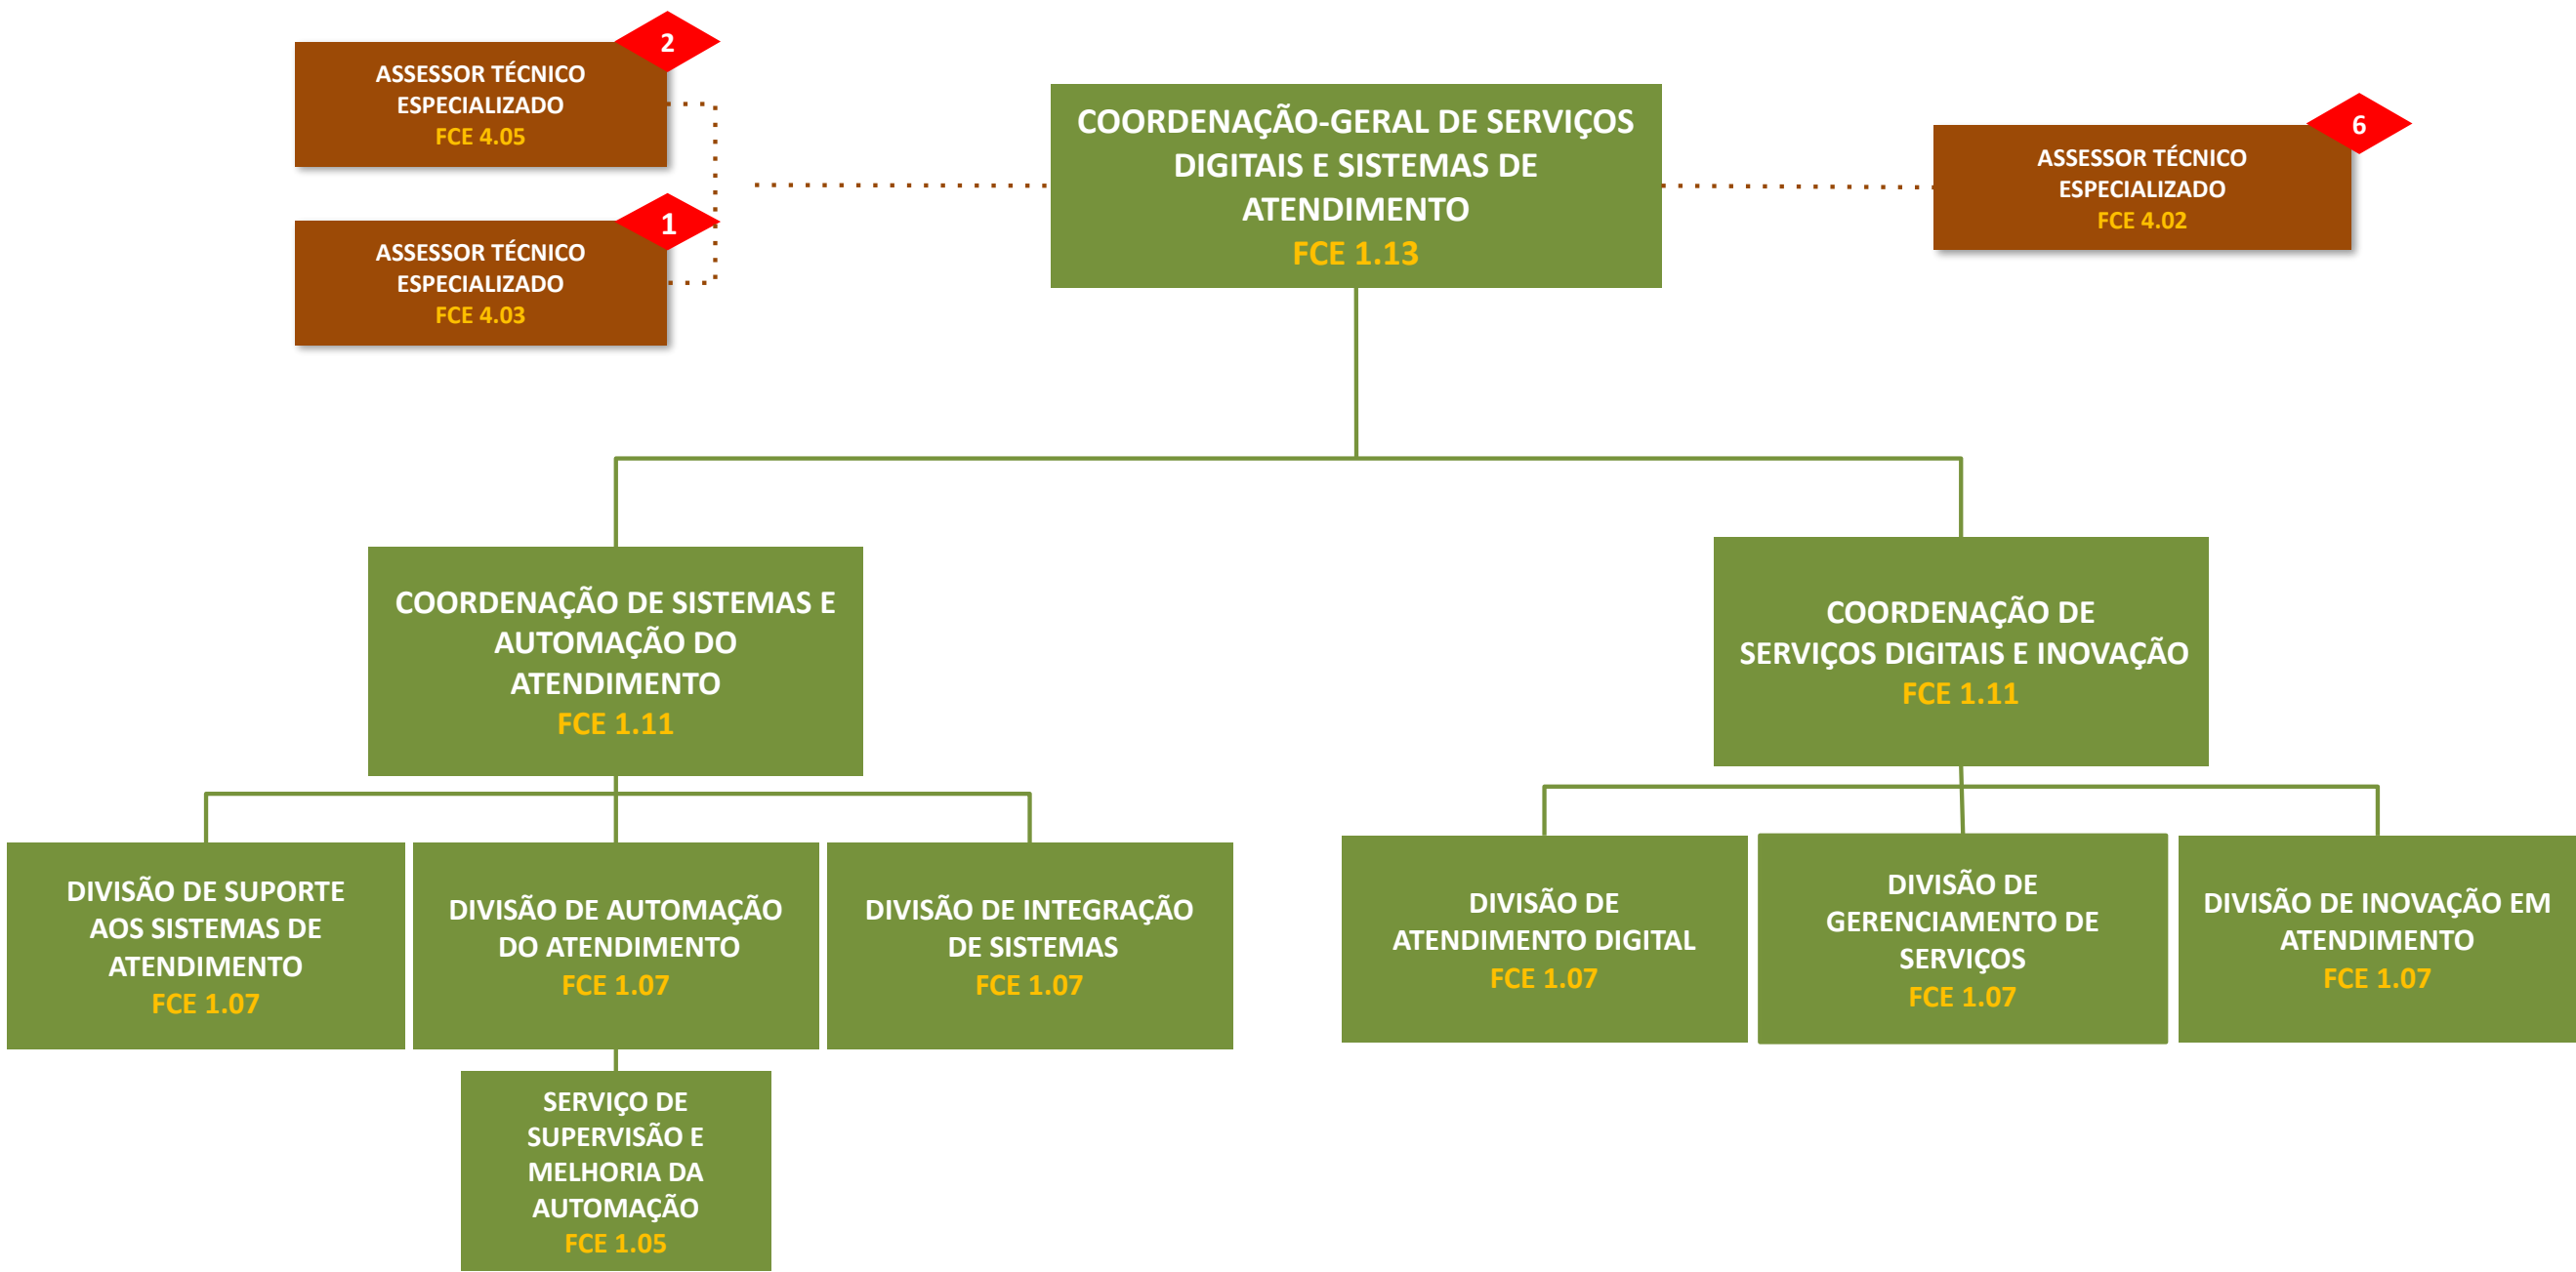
ASSESSOR TÉCNICO ESPECIALIZADO
FCE 4.05

2

ASSESSOR TÉCNICO ESPECIALIZADO
FCE 4.03

1

COORDENAÇÃO-GERAL DE SERVIÇOS DIGITAIS E SISTEMAS DE ATENDIMENTO
FCE 1.13

ASSESSOR TÉCNICO ESPECIALIZADO
FCE 4.02

6

COORDENAÇÃO DE SISTEMAS E AUTOMAÇÃO DO ATENDIMENTO
FCE 1.11

COORDENAÇÃO DE SERVIÇOS DIGITAIS E INOVAÇÃO
FCE 1.11

DIVISÃO DE SUPORTE AOS SISTEMAS DE ATENDIMENTO
FCE 1.07

DIVISÃO DE AUTOMAÇÃO DO ATENDIMENTO
FCE 1.07

DIVISÃO DE INTEGRAÇÃO DE SISTEMAS
FCE 1.07

DIVISÃO DE ATENDIMENTO DIGITAL
FCE 1.07

DIVISÃO DE GERENCIAMENTO DE SERVIÇOS
FCE 1.07

DIVISÃO DE INOVAÇÃO EM ATENDIMENTO
FCE 1.07

SERVIÇO DE SUPERVISÃO E MELHORIA DA AUTOMAÇÃO
FCE 1.05